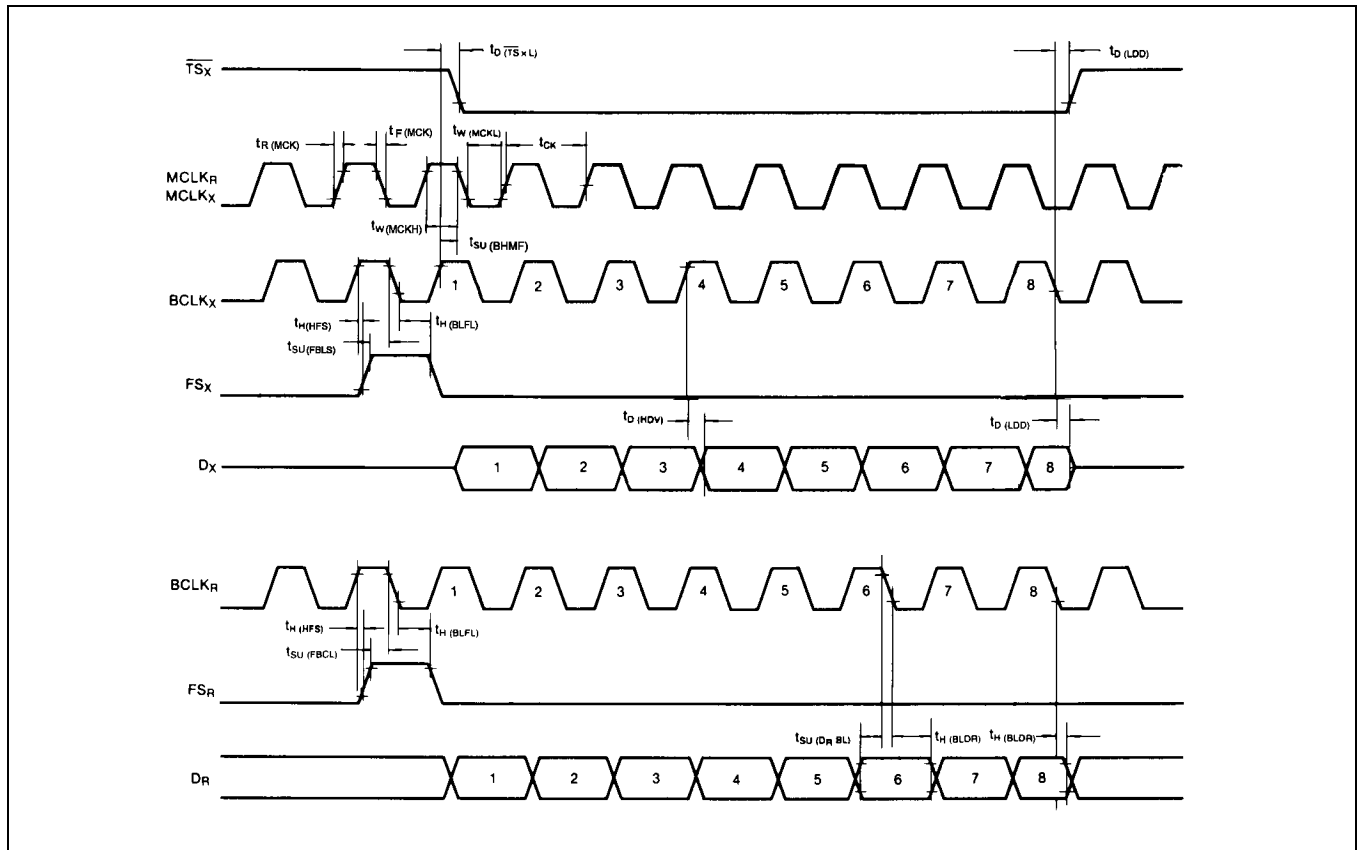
$t_{D(\overline{TS}\times L)}$

$t_{D(LDD)}$

$\overline{TS}_X$

$t_{R(MCK)}$

$t_{F(MCK)}$

$t_{W(MCKL)}$

$t_{CK}$

$MCLK_R$
$MCLK_X$

$t_{W(MCKH)}$

$t_{SU(BHMF)}$

$BCLK_X$

1 2 3 4 5 6 7 8

$t_{H(HFS)}$

$t_{H(BLFL)}$

$t_{SU(FBLS)}$

$FS_X$

$t_{D(HDV)}$

$t_{D(LDD)}$

$D_X$

1 2 3 4 5 6 7 8

$BCLK_R$

1 2 3 4 5 6 7 8

$t_{H(HFS)}$

$t_{H(BLFL)}$

$t_{SU(FBCL)}$

$FS_R$

$t_{SU(D_R BL)}$

$t_{H(BLDR)}$

$t_{H(BLDR)}$

$D_R$

1 2 3 4 5 6 7 8